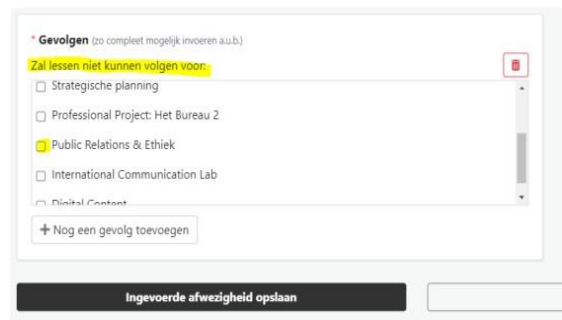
* **Gevolgen** (zo compleet mogelijk invoeren a.u.b.)

Zal lessen niet kunnen volgen voor:

Strategische planning

Professional Project: Het Bureau 2

Public Relations & Ethiek

International Communication Lab

Digital Content

+ Nog een gevolg toevoegen

Ingevoerde afwezigheid opslaan